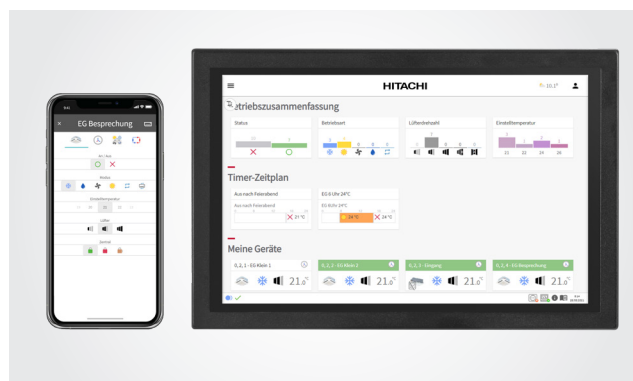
EG Besprechung

Ein / Aus

Modus

Einstelltemperatur

Lüfter

Sperren

HITACHI

19.1°

Betriebszusammenfassung

Status

Betriebsart

Lüfterbetrieb

Einstelltemperatur

21 22 24 26

Timer-Zeitplan

Aus nach Feierabend

Aus nach Feierabend

21 °C

EG 0 Uhr 24°C

EG 0 Uhr 24°C

24 °C

24 °C

Meine Geräte

0, 2, 1 - EG Klein 1

21.0

0, 2, 3 - EG Klein 1

21.0

0, 2, 3 - Eingang

21.0

0, 2, 4 - EG Besprechung

21.0